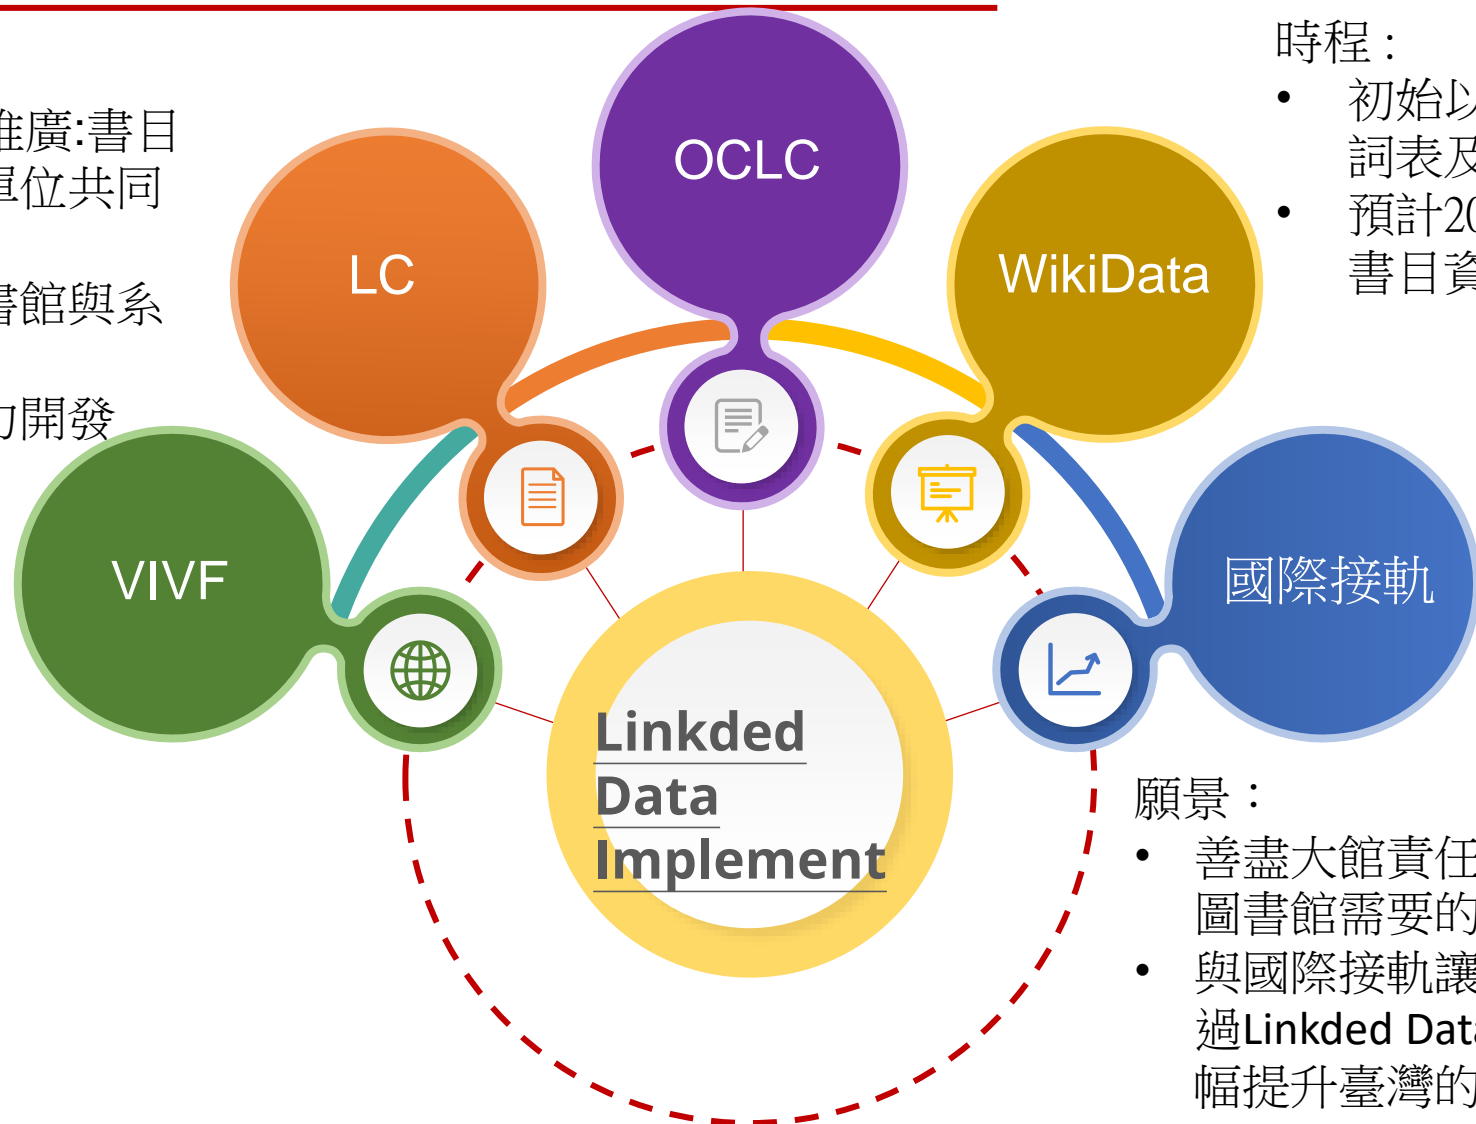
推廣:書目
單位共同

書館與系

力開發

OCLC

LC

WikiData

VIVF

國際接軌

Linkded Data Implement

時程：
• 初始以
詞表及
• 預計20
書目資

願景：
• 善盡大館責任
圖書館需要的
• 與國際接軌讓
過Linkded Data
幅提升臺灣的